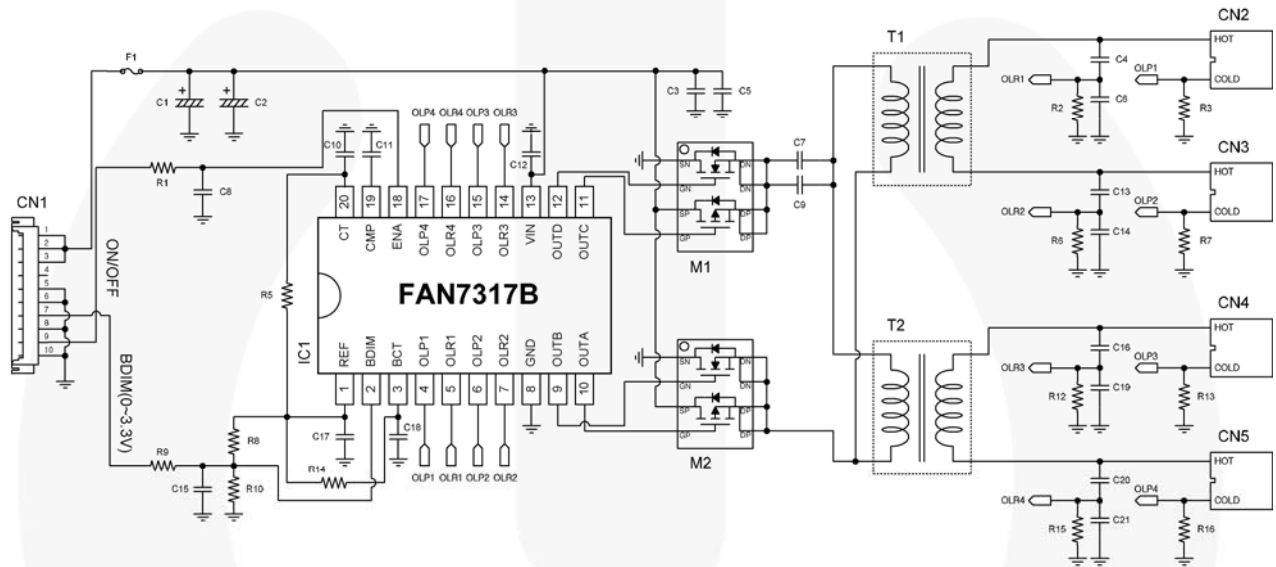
F1
C1
C2
C3
C5
CN1
1
2
3
4
5
6
7
8
9
10
ON/OFF
BDIM(0~3.3V)
R1
C8
R5
C10
C11
OLP4 OLR4 OLP3 OLR3
C12
20 CT
19 CMP
18 ENA
17 OLP4
16 OLR4
15 OLP3
14 OLR3
13 VIN
12 OUTD
11 OUTC
FAN7317B
IC1
1 REF
2 BDIM
3 BCT
4 OLP1
5 OLR1
6 OLP2
7 OLR2
8 GND
9 OUTB
10 OUTA
R8
R9
R10
C15
R14
C17
C18
OLP1 OLR1 OLP2 OLR2
SN
GN
SP
GP
DN
DN
DP
DP
M1
SN
GN
SP
GP
DN
DN
DP
DP
M2
C7
C9
T1
T2
CN2
HOT
COLD
OLR1
C4
C6
OLP1
R2
R3
CN3
HOT
COLD
OLR2
C13
C14
OLP2
R6
R7
CN4
HOT
COLD
OLR3
C16
C19
OLP3
R12
R13
CN5
HOT
COLD
OLR4
C20
C21
OLP4
R15
R16